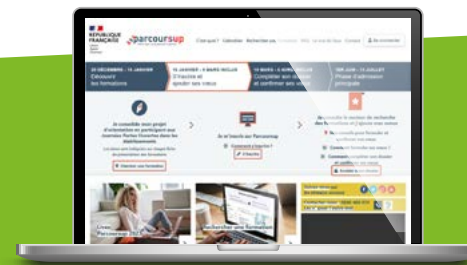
RÉPUBLIQUE FRANÇAISE

parcoursup

C'est quoi ? Calendrier Rechercher une formation

Se connecter

20 DÉCEMBRE - 18 JANVIER Découvrir les formations

18 JANVIER - 8 MARS INCLUS S'inscrire et ajouter ses vœux

10 MARS - 6 AVRIL INCLUS Compléter son dossier et confirmer ses vœux

2 JUIN - 15 JUILLET Phase d'admission principale

Je consolide mon projet d'orientation en participant aux journées Portes Ouvertes dans les établissements

Je m'inscris sur Parcoursup

Comment s'inscrire ?

S'inscrire

Rechercher une formation

Parcoursup 2021

Rechercher une formation